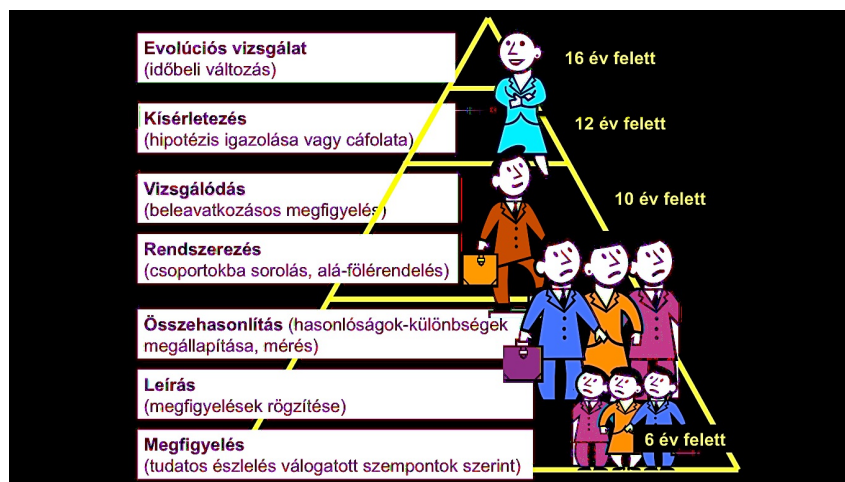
Evolúciós vizsgálat
(időbeli változás)

16 év felett

Kísérletezés
(hipotézis igazolása vagy cáfolata)

12 év felett

Vizsgálódás
(beleavatkozásos megfigyelés)

10 év felett

Rendszerezés
(csoportokba sorolás, alá-fölérendelés)

Összehasonlítás (hasonlóságok-különbségek megállapítása, mérés)

Leírás
(megfigyelések rögzítése)

Megfigyelés
(tudatos észlelés válogatott szempontok szerint)

6 év felett